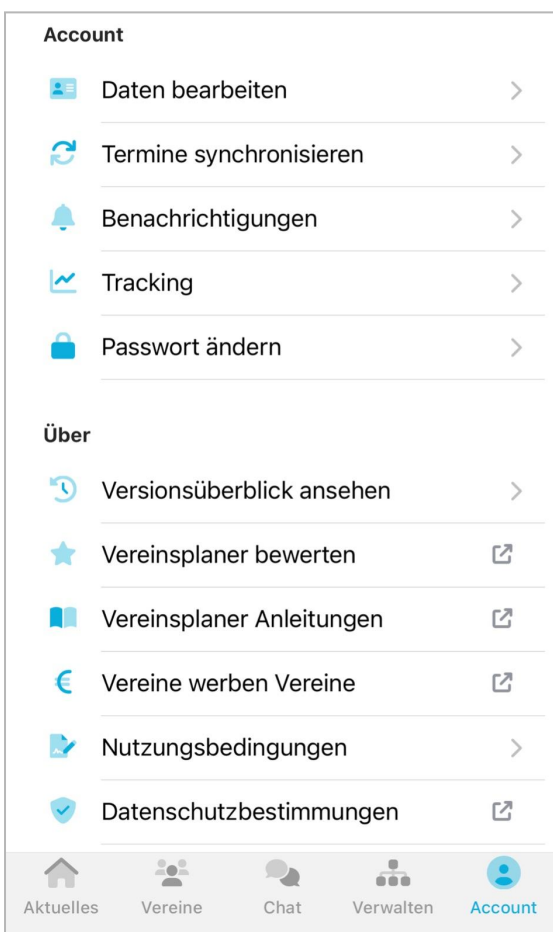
Account

Daten bearbeiten

Termine synchronisieren

Benachrichtigungen

Tracking

Passwort ändern

Über

Versionsüberblick ansehen

Vereinsplaner bewerten

Vereinsplaner Anleitungen

Vereine werben Vereine

Nutzungsbedingungen

Datenschutzbestimmungen

Aktuelles Vereine Chat Verwalten Account